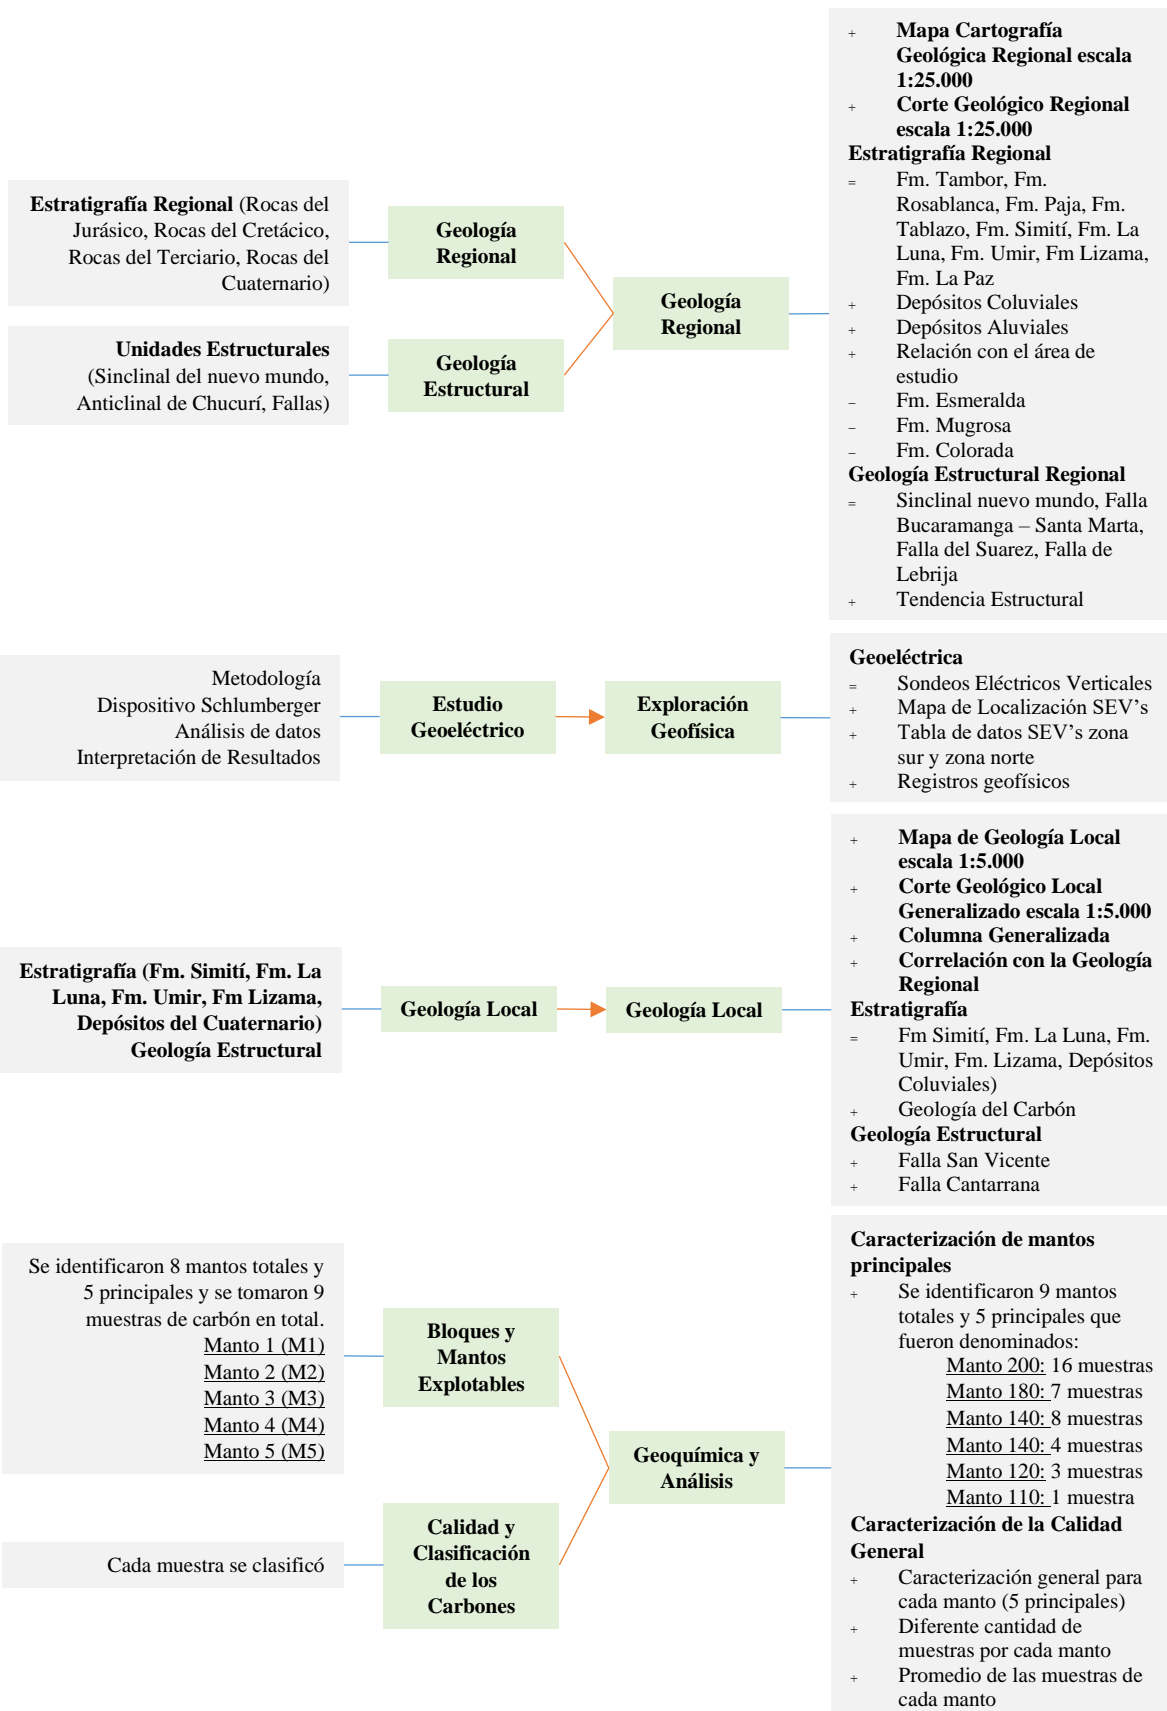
Estratigrafía Regional (Rocas del Jurásico, Rocas del Cretácico, Rocas del Terciario, Rocas del Cuaternario)

Geología Regional

Unidades Estructurales (Sinclinal del nuevo mundo, Anticlinal de Chucurí, Fallas)

Geología Estructural

Geología Regional

+ Mapa Cartografía Geológica Regional escala 1:25.000
+ Corte Geológico Regional escala 1:25.000
Estratigrafía Regional
= Fm. Tambor, Fm. Rosablanca, Fm. Paja, Fm. Tablazo, Fm. Simití, Fm. La Luna, Fm. Umir, Fm Lizama, Fm. La Paz
+ Depósitos Coluviales
+ Depósitos Aluviales
+ Relación con el área de estudio
– Fm. Esmeralda
– Fm. Mugrosa
– Fm. Colorada
Geología Estructural Regional
= Sinclinal nuevo mundo, Falla Bucaramanga – Santa Marta, Falla del Suarez, Falla de Lebrija
+ Tendencia Estructural

Metodología
Dispositivo Schlumberger
Análisis de datos
Interpretación de Resultados

Estudio Geoeléctrico

Exploración Geofísica

Geoeléctrica
= Sondeos Eléctricos Verticales
+ Mapa de Localización SEV’s
+ Tabla de datos SEV’s zona sur y zona norte
+ Registros geofísicos

Estratigrafía (Fm. Simití, Fm. La Luna, Fm. Umir, Fm Lizama, Depósitos del Cuaternario)
Geología Estructural

Geología Local

Geología Local

+ Mapa de Geología Local escala 1:5.000
+ Corte Geológico Local Generalizado escala 1:5.000
+ Columna Generalizada
+ Correlación con la Geología Regional
Estratigrafía
= Fm Simití, Fm. La Luna, Fm. Umir, Fm. Lizama, Depósitos Coluviales)
+ Geología del Carbón
Geología Estructural
+ Falla San Vicente
+ Falla Cantarrana

Se identificaron 8 mantos totales y 5 principales y se tomaron 9 muestras de carbón en total.
Manto 1 (M1)
Manto 2 (M2)
Manto 3 (M3)
Manto 4 (M4)
Manto 5 (M5)

Bloques y Mantos Explotables

Cada muestra se clasificó

Calidad y Clasificación de los Carbones

Geoquímica y Análisis

Caracterización de mantos principales
+ Se identificaron 9 mantos totales y 5 principales que fueron denominados:
Manto 200: 16 muestras
Manto 180: 7 muestras
Manto 140: 8 muestras
Manto 140: 4 muestras
Manto 120: 3 muestras
Manto 110: 1 muestra
Caracterización de la Calidad General
+ Caracterización general para cada manto (5 principales)
+ Diferente cantidad de muestras por cada manto
+ Promedio de las muestras de cada manto